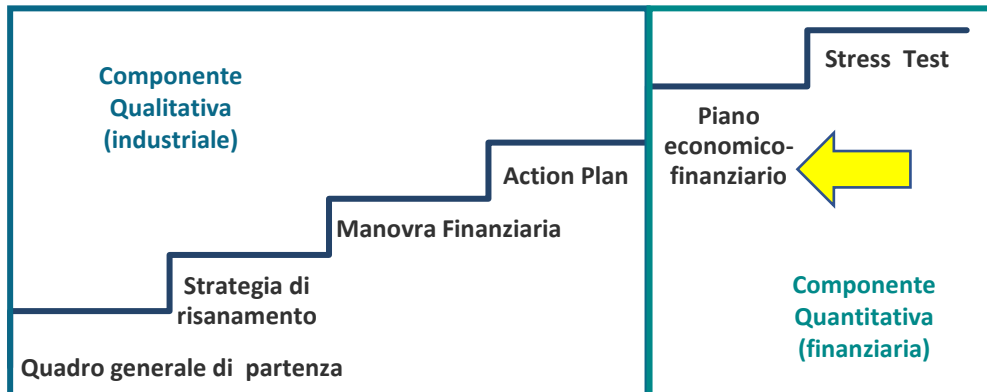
Componente Qualitativa (industriale)

Stress Test

Piano economico-finanziario

Action Plan

Manovra Finanziaria

Strategia di risanamento

Componente Quantitativa (finanziaria)

Quadro generale di partenza